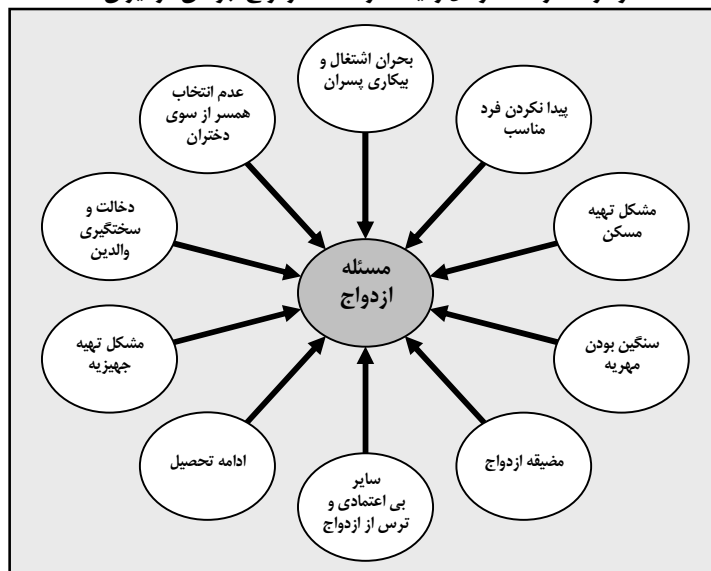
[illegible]

بحران اشتغال و بیکاری پسران

عدم انتخاب همسر از سوی دختران

پیدا نکردن فرد مناسب

دخالت و سختگیری والدین

مشکل تهیه مسکن

مسئله ازدواج

مشکل تهیه جهیزیه

سنگین بودن مهریه

ادامه تحصیل

مضیقه ازدواج

سایر بی اعتمادی و ترس از ازدواج